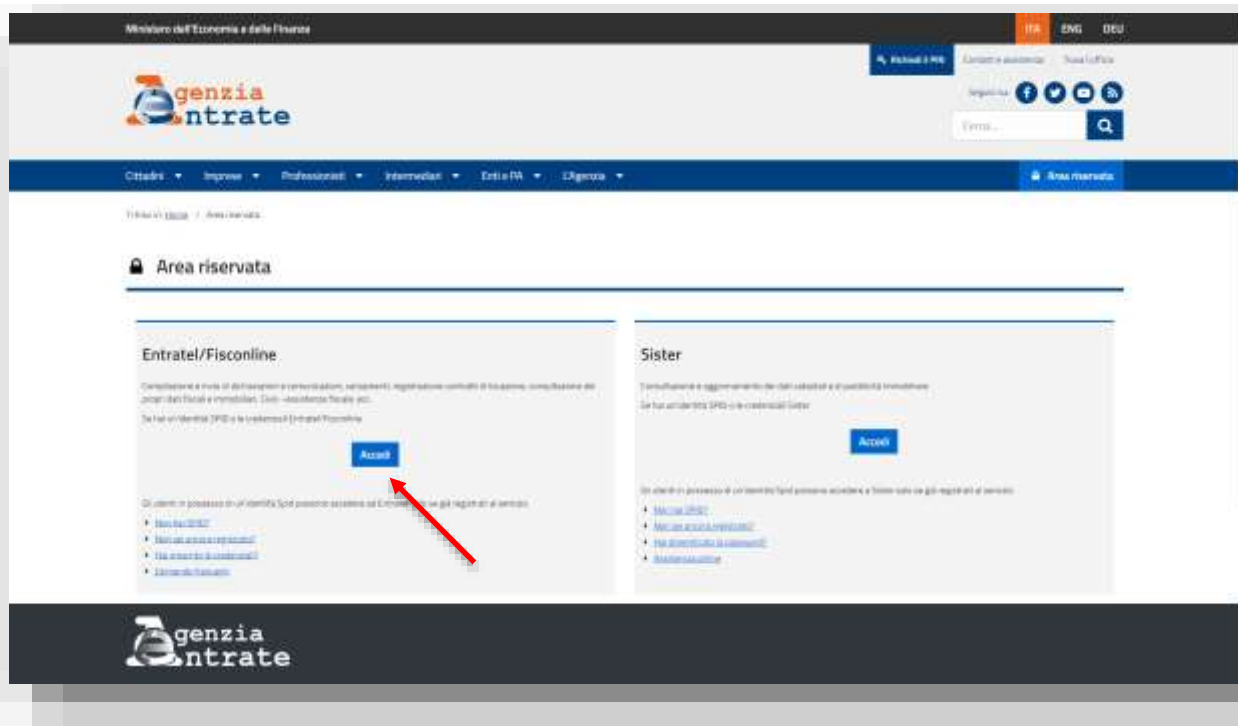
Ministero dell'Economia e delle Finanze

ITA ENG DEU

Richiedi il PIN Contatti e assistenza Trova l'ufficio

Agenzia Entrate

Seguici su

Cerca...

Cittadini ▾ Imprese ▾ Professionisti ▾ Intermediari ▾ Enti e PA ▾ L'Agenzia ▾

Area riservata

Ti trovi in: Home / Area riservata

Area riservata

Entratel/Fisconline

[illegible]

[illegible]

Accedi

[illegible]

- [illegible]
- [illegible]
- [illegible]
- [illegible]

Sister

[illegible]

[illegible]

Accedi

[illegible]

- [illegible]
- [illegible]
- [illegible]
- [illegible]

Agenzia Entrate